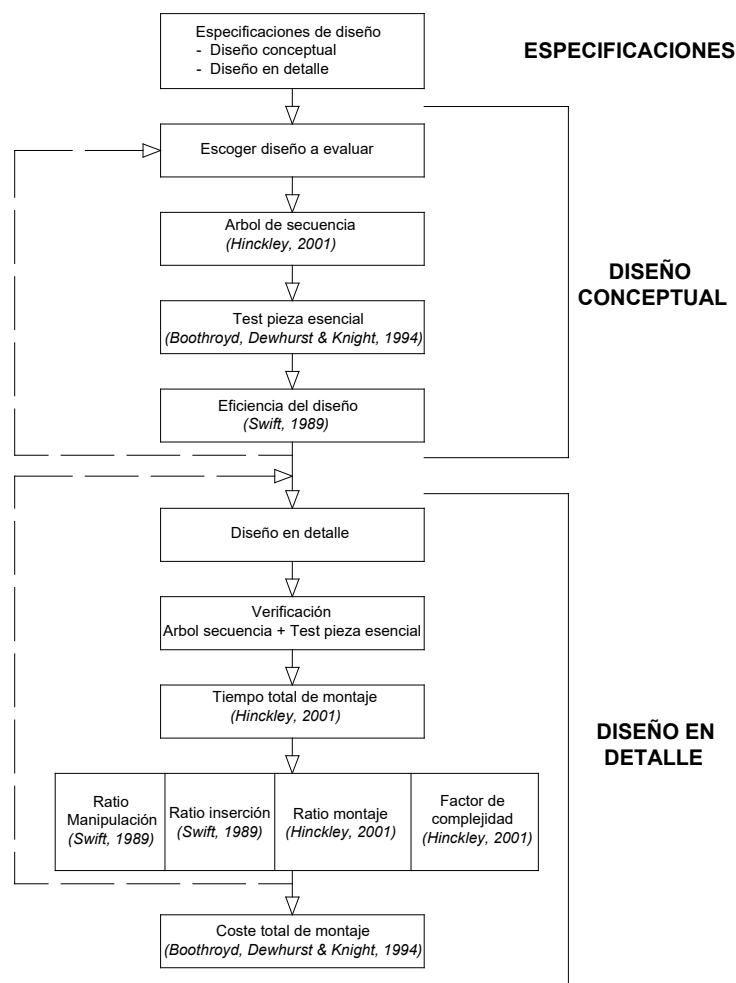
Especificaciones de diseño
- Diseño conceptual
- Diseño en detalle

ESPECIFICACIONES

Escoger diseño a evaluar

Arbol de secuencia
(Hinckley, 2001)

Test pieza esencial
(Boothroyd, Dewhurst & Knight, 1994)

Eficiencia del diseño
(Swift, 1989)

DISEÑO CONCEPTUAL

Diseño en detalle

Verificación
Arbol secuencia + Test pieza esencial

Tiempo total de montaje
(Hinckley, 2001)

| Ratio Manipulación (Swift, 1989) | Ratio inserción (Swift, 1989) | Ratio montaje (Hinckley, 2001) | Factor de complejidad (Hinckley, 2001) |
|---|---|---|---|

Coste total de montaje
(Boothroyd, Dewhurst & Knight, 1994)

DISEÑO EN DETALLE